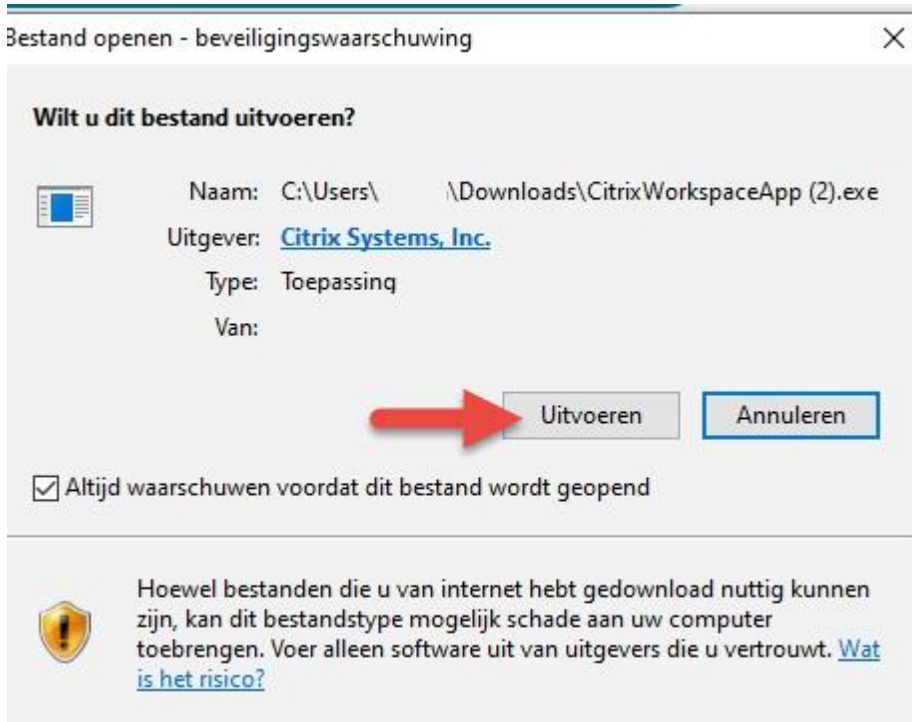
Bestand openen - beveiligingswaarschuwing

×

Wilt u dit bestand uitvoeren?

Naam: C:\Users\ \Downloads\CitrixWorkspaceApp (2).exe

Uitgever: Citrix Systems, Inc.

Type: Toepassing

Van:

Uitvoeren

Annuleren

Altijd waarschuwen voordat dit bestand wordt geopend

Hoewel bestanden die u van internet hebt gedownload nuttig kunnen zijn, kan dit bestandstype mogelijk schade aan uw computer toebrengen. Voer alleen software uit van uitgevers die u vertrouwt. Wat is het risico?